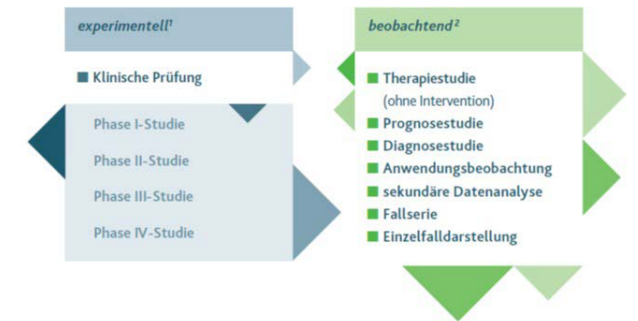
experimentell¹

Klinische Prüfung

Phase I-Studie

Phase II-Studie

Phase III-Studie

Phase IV-Studie

beobachtend²

Therapiestudie (ohne Intervention)

Prognosestudie

Diagnosestudie

Anwendungsbeobachtung

sekundäre Datenanalyse

Fallserie

Einzelfalldarstellung